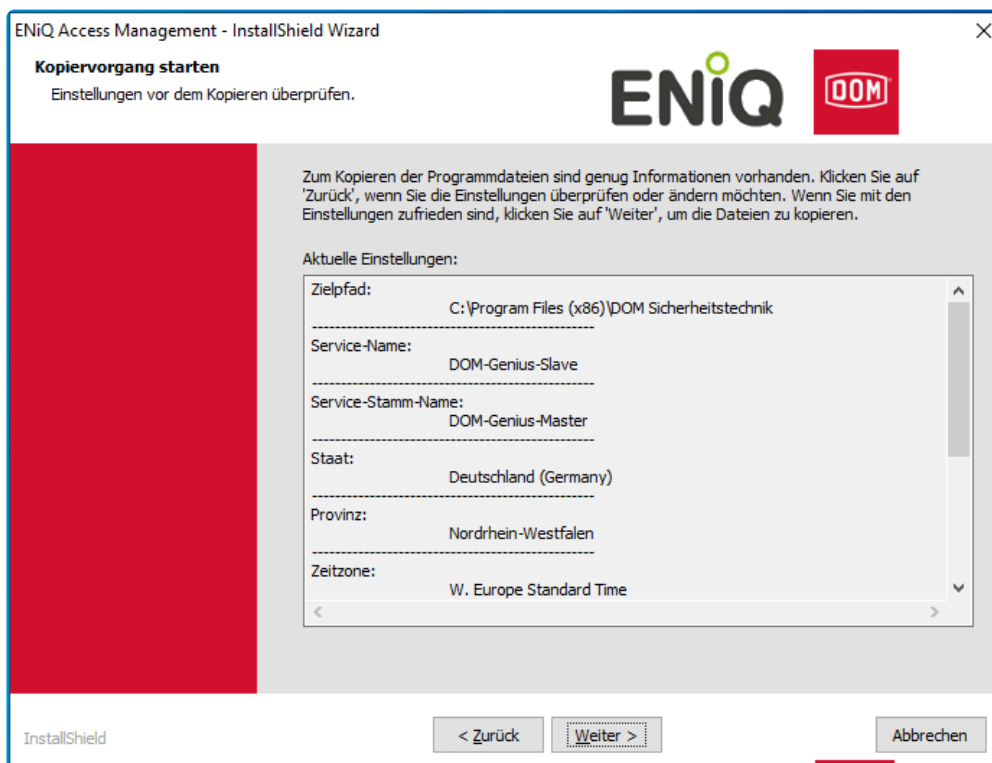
ENiQ Access Management - InstallShield Wizard

Kopiervorgang starten

Einstellungen vor dem Kopieren überprüfen.

ENiQ DOM

Zum Kopieren der Programmdateien sind genug Informationen vorhanden. Klicken Sie auf 'Zurück', wenn Sie die Einstellungen überprüfen oder ändern möchten. Wenn Sie mit den Einstellungen zufrieden sind, klicken Sie auf 'Weiter', um die Dateien zu kopieren.

Aktuelle Einstellungen:

Zielpfad:
C:\Program Files (x86)\DOM Sicherheitstechnik
----------------------------------------------------
Service-Name:
DOM-Genius-Slave
----------------------------------------------------
Service-Stamm-Name:
DOM-Genius-Master
----------------------------------------------------
Staat:
Deutschland (Germany)
----------------------------------------------------
Provinz:
Nordrhein-Westfalen
----------------------------------------------------
Zeitzone:
W. Europe Standard Time

InstallShield

< Zurück

Weiter >

Abbrechen